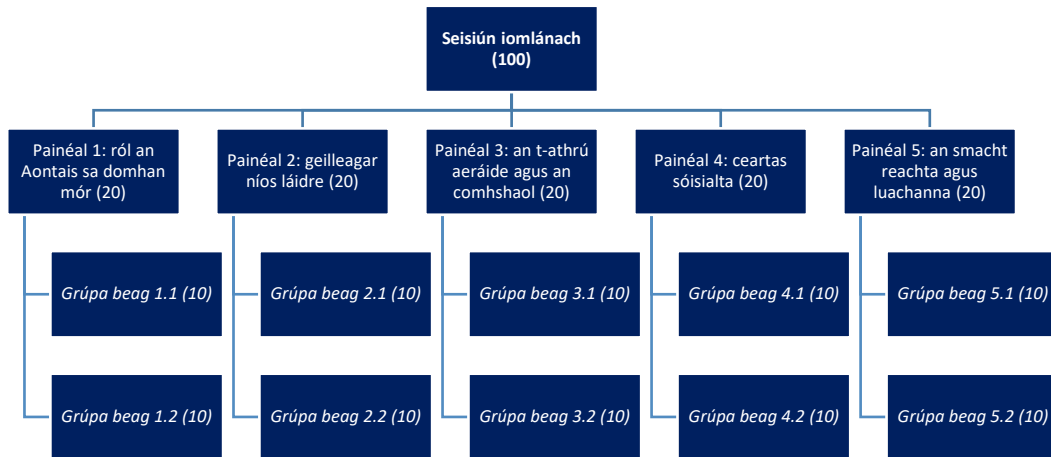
Seisiún iomlánach (100)

Painéal 1: ról an Aontais sa domhan mór (20)

Grúpa beag 1.1 (10)

Grúpa beag 1.2 (10)

Painéal 2: geilleagar níos láidre (20)

Grúpa beag 2.1 (10)

Grúpa beag 2.2 (10)

Painéal 3: an t-athrú aeráide agus an comhshaol (20)

Grúpa beag 3.1 (10)

Grúpa beag 3.2 (10)

Painéal 4: ceartas sóisialta (20)

Grúpa beag 4.1 (10)

Grúpa beag 4.2 (10)

Painéal 5: an smacht reachta agus luachanna (20)

Grúpa beag 5.1 (10)

Grúpa beag 5.2 (10)